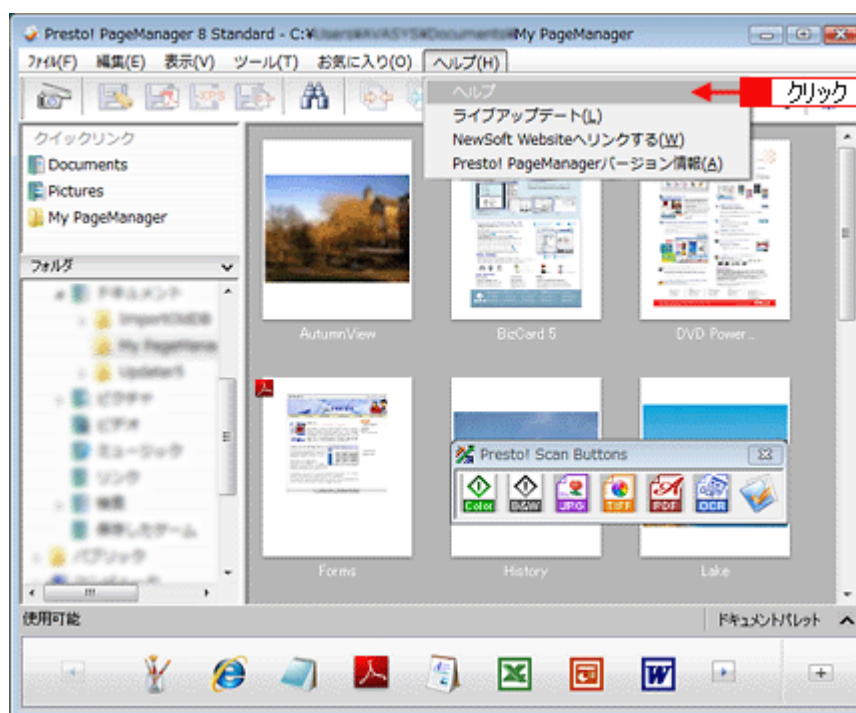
Presto! PageManager 8 Standard - C:¥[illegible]My PageManager

ﾌｧｲﾙ(F) 編集(E) 表示(V) ツール(T) お気に入り(O) ヘルプ(H)

ヘルプ
ライブアップデート(L)
NewSoft Websiteへリンクする(W)
Presto! PageManagerバージョン情報(A)

クリック

クイックリンク
Documents
Pictures
My PageManager

フォルダ

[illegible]

AutumnView
BizCard 5
DVD Power...

Presto! Scan Buttons
Color
B&W
JPG
TIFF
PDF
OCR

Forms
History
Lake

使用可能
ドキュメントパレット